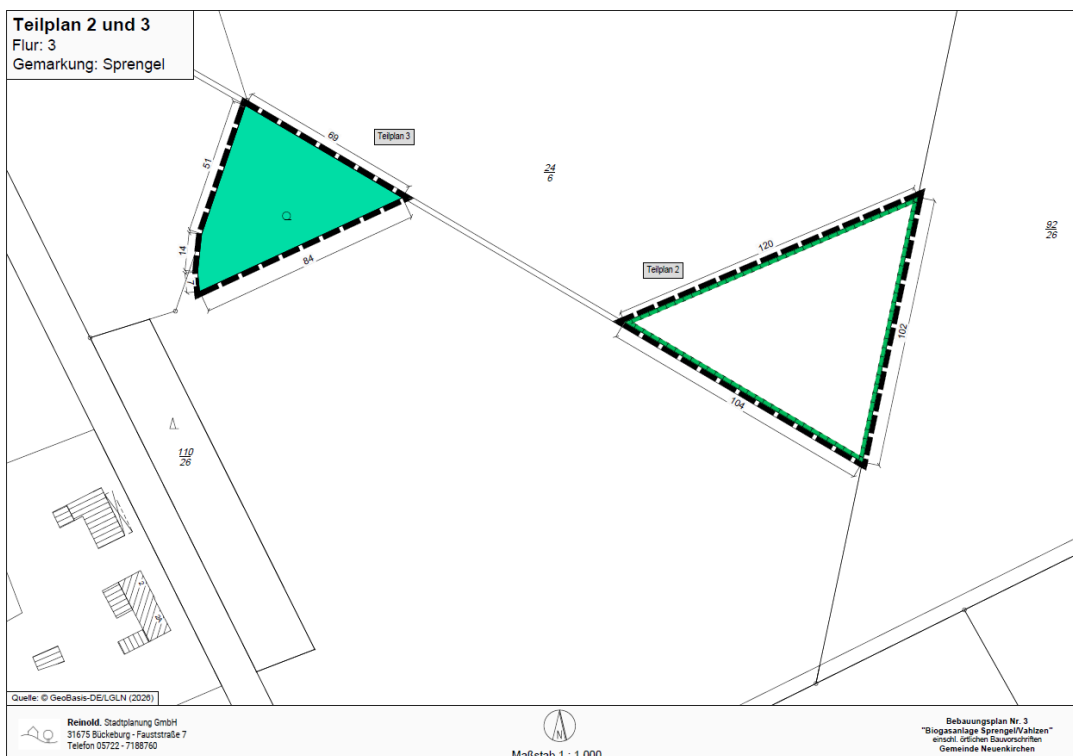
**Teilplan 2 und 3**
Flur: 3
Gemarkung: Sprengel

Teilplan 3

69

51

14

84

$\frac{24}{6}$

Teilplan 2

120

102

104

$\frac{92}{26}$

$\frac{110}{26}$

Quelle: © GeoBasis-DE/LGLN (2026)

Reinold. Stadtplanung GmbH
31675 Bückeburg - Fauststraße 7
Telefon 05722 - 7188760

N

Maßstab 1 : 1.000

Bebauungsplan Nr. 3
"Biogasanlage Sprengel/Vahlzen"
einschl. örtlichen Bauvorschriften
Gemeinde Neuenkirchen